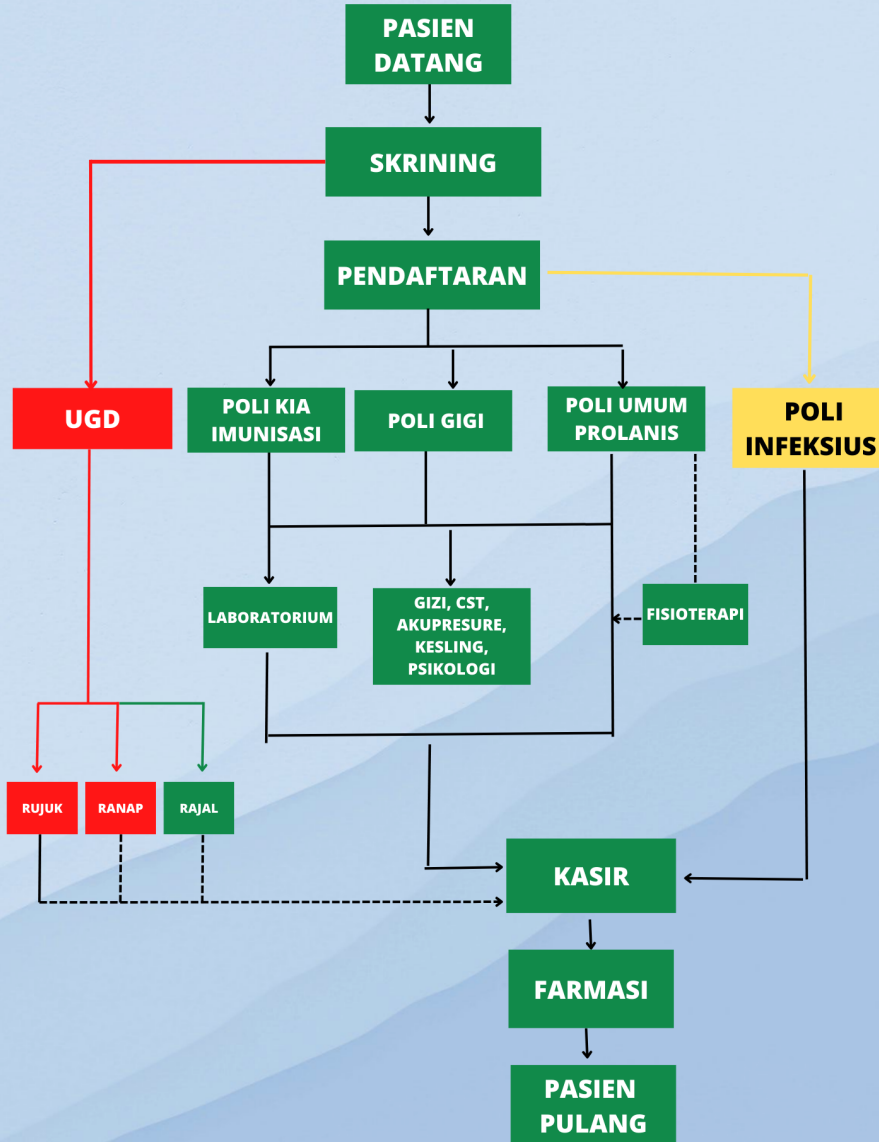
PASIEN DATANG

SKRINING

PENDAFTARAN

UGD

POLI KIA IMUNISASI

POLI GIGI

POLI UMUM PROLANIS

POLI INFEKSIUS

LABORATORIUM

GIZI, CST, AKUPRESURE, KESLING, PSIKOLOGI

FISIOTERAPI

RUJUK

RANAP

RAJAL

KASIR

FARMASI

PASIEN PULANG